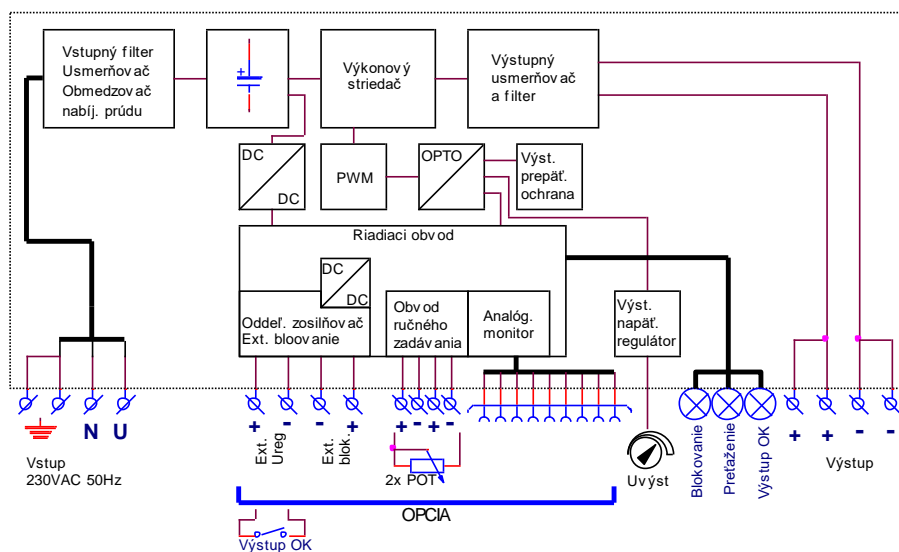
Vstupný filter
Usmerňovač
Obmedzovač
nabíj. prúdu

Výkonový
striedač

Výstupný
usmerňovač
a filter

DC
DC

PWM

OPTO

Výst.
prepäť.
ochrana

Riadiaci obvod

DC
DC

Oddeľ. zosilňovač
Ext. blokovanie

Obvod
ručného
zadávania

Analóg.
monitor

Výst.
napäť.
regulátor

N U

+ - - +

Ext. Ureg

Ext. blok.

+ - + -

2x POT

Uvýst

Blokovanie
Preťaženie
Výstup OK

+ + - -

Výstup

Vstup
230VAC 50Hz

OPCIA

Výstup OK